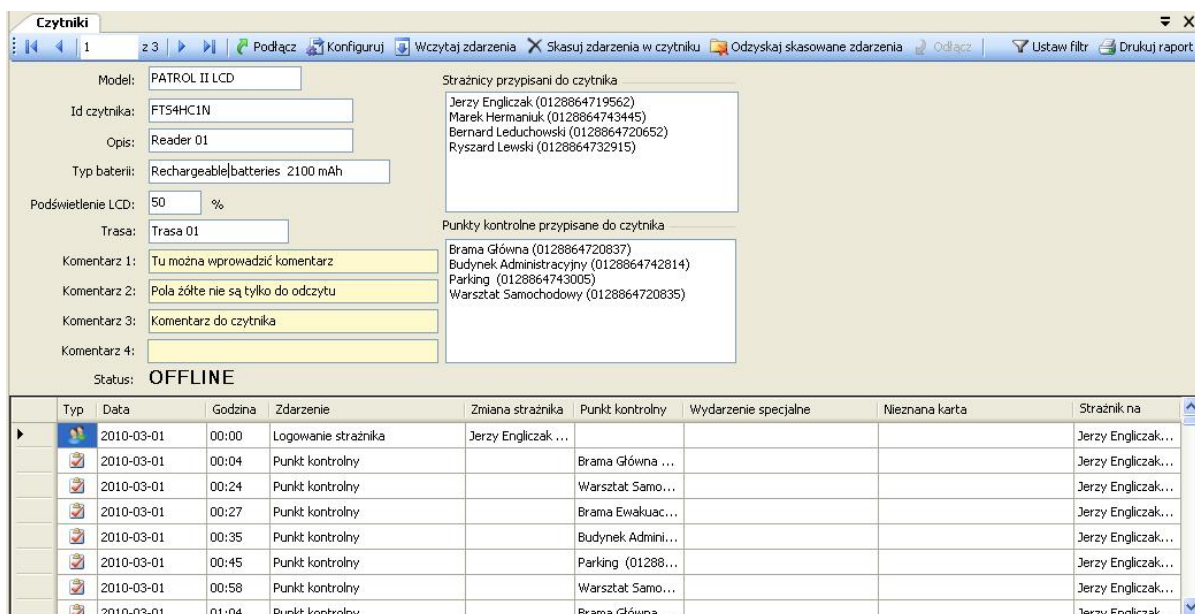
Czytniki

1 z 3 Podłącz Konfiguruj Wczytaj zdarzenia Skasuj zdarzenia w czytniku Odzyskaj skasowane zdarzenia Odłącz Ustaw filtr Drukuj raport

Model: PATROL II LCD

Id czytnika: FTS4HC1N

Opis: Reader 01

Typ baterii: Rechargeable batteries 2100 mAh

Podświetlenie LCD: 50 %

Trasa: Trasa 01

Komentarz 1: Tu można wprowadzić komentarz

Komentarz 2: Pola żółte nie są tylko do odczytu

Komentarz 3: Komentarz do czytnika

Komentarz 4:

Status: OFFLINE

Strażnicy przypisani do czytnika

Jerzy Engliczak (0128864719562)
Marek Hermaniuk (0128864743445)
Bernard Leduchowski (0128864720652)
Ryszard Lewski (0128864732915)

Punkty kontrolne przypisane do czytnika

Brama Główna (0128864720837)
Budynek Administracyjny (0128864742814)
Parking (0128864743005)
Warsztat Samochodowy (0128864720835)

| Typ | Data | Godzina | Zdarzenie | Zmiana strażnika | Punkt kontrolny | Wydarzenie specjalne | Nieznana karta | Strażnik na |
|---|---|---|---|---|---|---|---|---|
| | 2010-03-01 | 00:00 | Logowanie strażnika | Jerzy Engliczak ... | | | | Jerzy Engliczak... |
| | 2010-03-01 | 00:04 | Punkt kontrolny | | Brama Główna ... | | | Jerzy Engliczak... |
| | 2010-03-01 | 00:24 | Punkt kontrolny | | Warsztat Samo... | | | Jerzy Engliczak... |
| | 2010-03-01 | 00:27 | Punkt kontrolny | | Brama Ewakuac... | | | Jerzy Engliczak... |
| | 2010-03-01 | 00:35 | Punkt kontrolny | | Budynek Admini... | | | Jerzy Engliczak... |
| | 2010-03-01 | 00:45 | Punkt kontrolny | | Parking (01288... | | | Jerzy Engliczak... |
| | 2010-03-01 | 00:58 | Punkt kontrolny | | Warsztat Samo... | | | Jerzy Engliczak... |
| | 2010-03-01 | 01:04 | Punkt kontrolny | | Brama Główna ... | | | Jerzy Engliczak... |